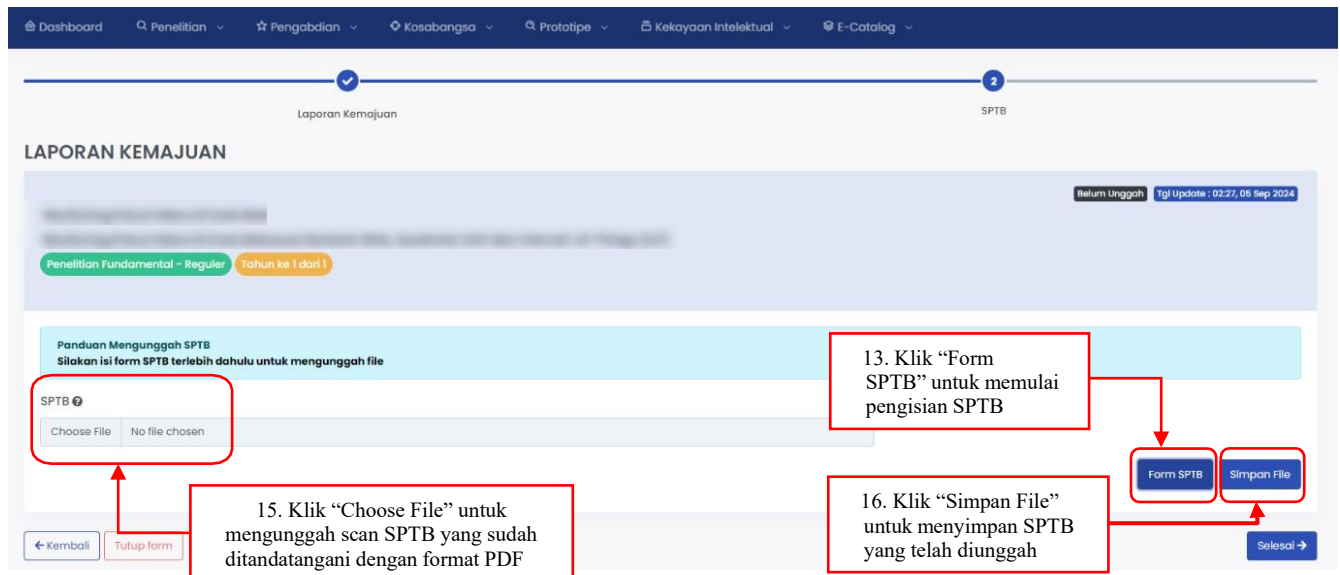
Dashboard Penelitian Pengabdian Kosabangsa Prototipe Kekayaan Intelektual E-Catalog

Laporan Kemajuan

2

SPTB

LAPORAN KEMAJUAN

Belum Unggah Tgl Update : 02:27, 05 Sep 2024

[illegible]

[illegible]

Penelitian Fundamental - Reguler Tahun ke 1 dari 1

Panduan Mengunggah SPTB
Silakan isi form SPTB terlebih dahulu untuk mengunggah file

13. Klik "Form SPTB" untuk memulai pengisian SPTB

SPTB

Choose File No file chosen

Form SPTB Simpan File

15. Klik "Choose File" untuk mengunggah scan SPTB yang sudah ditandatangani dengan format PDF

16. Klik "Simpan File" untuk menyimpan SPTB yang telah diunggah

← Kembali Tutup form

Selesai →